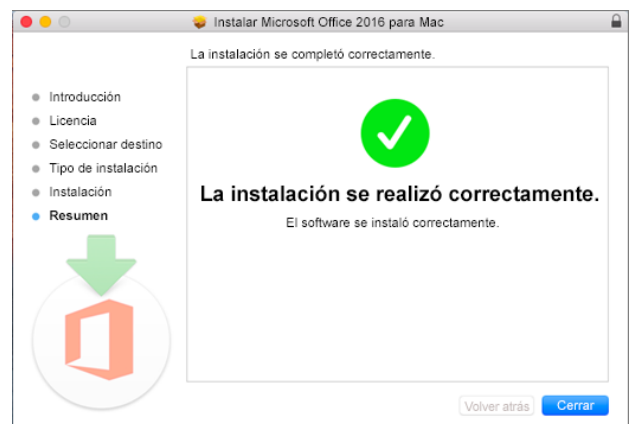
Instalar Microsoft Office 2016 para Mac

La instalación se completó correctamente.

Introducción
Licencia
Seleccionar destino
Tipo de instalación
Instalación
Resumen

La instalación se realizó correctamente.

El software se instaló correctamente.

Volver atrás
Cerrar